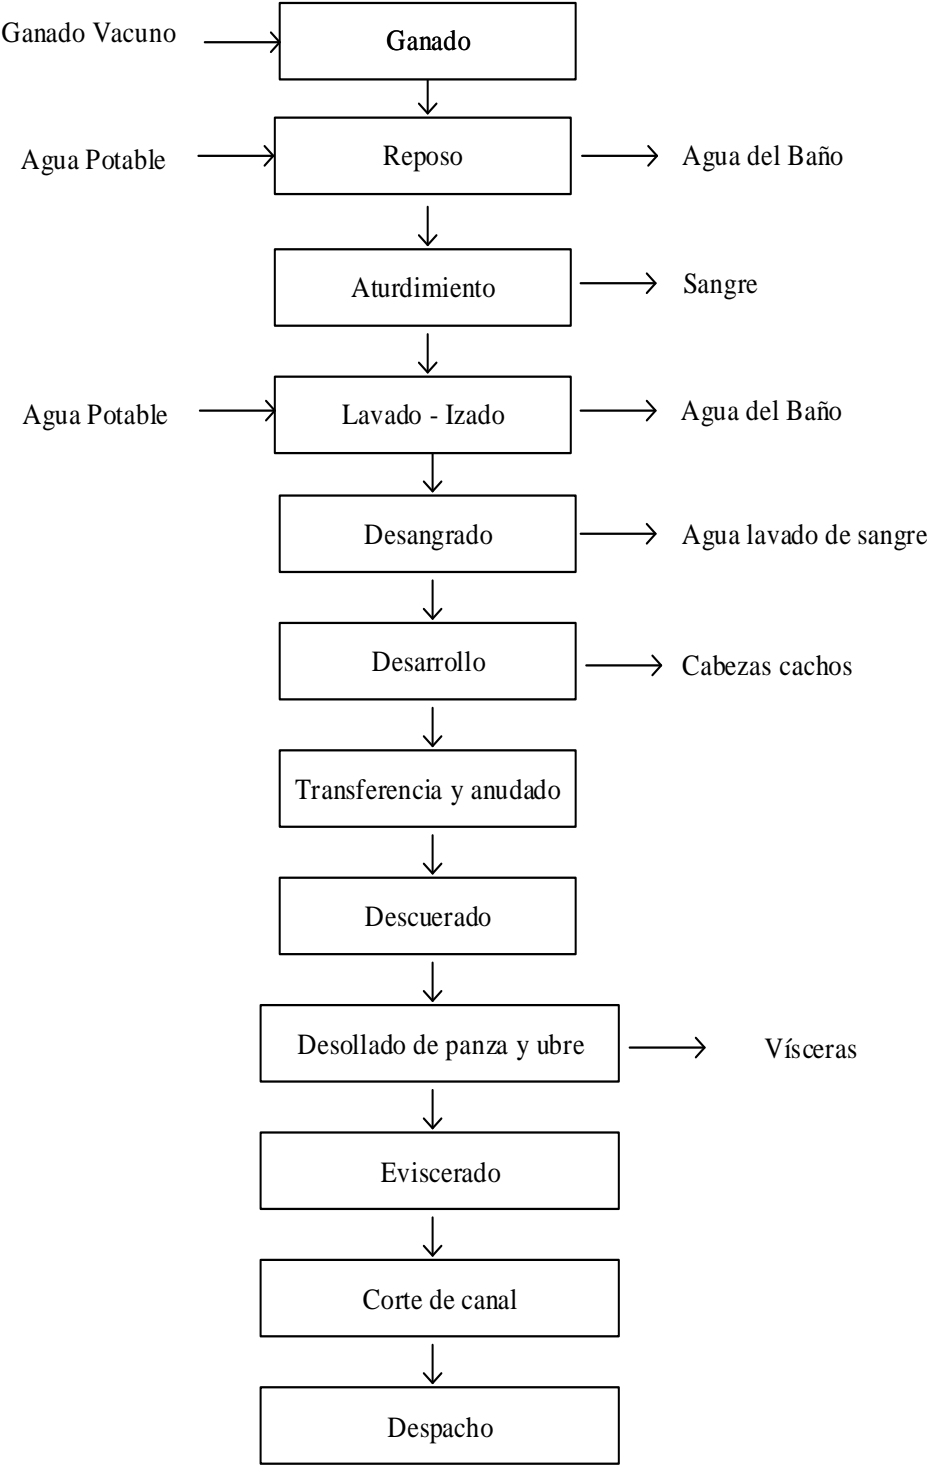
Ganado Vacuno
Ganado

Agua Potable
Reposo
Agua del Baño

Aturdimiento
Sangre

Agua Potable
Lavado - Izado
Agua del Baño

Desangrado
Agua lavado de sangre

Desarrollo
Cabezas cachos

Transferencia y anudado

Descuerado

Desollado de panza y ubre
Vísceras

Eviscerado

Corte de canal

Despacho